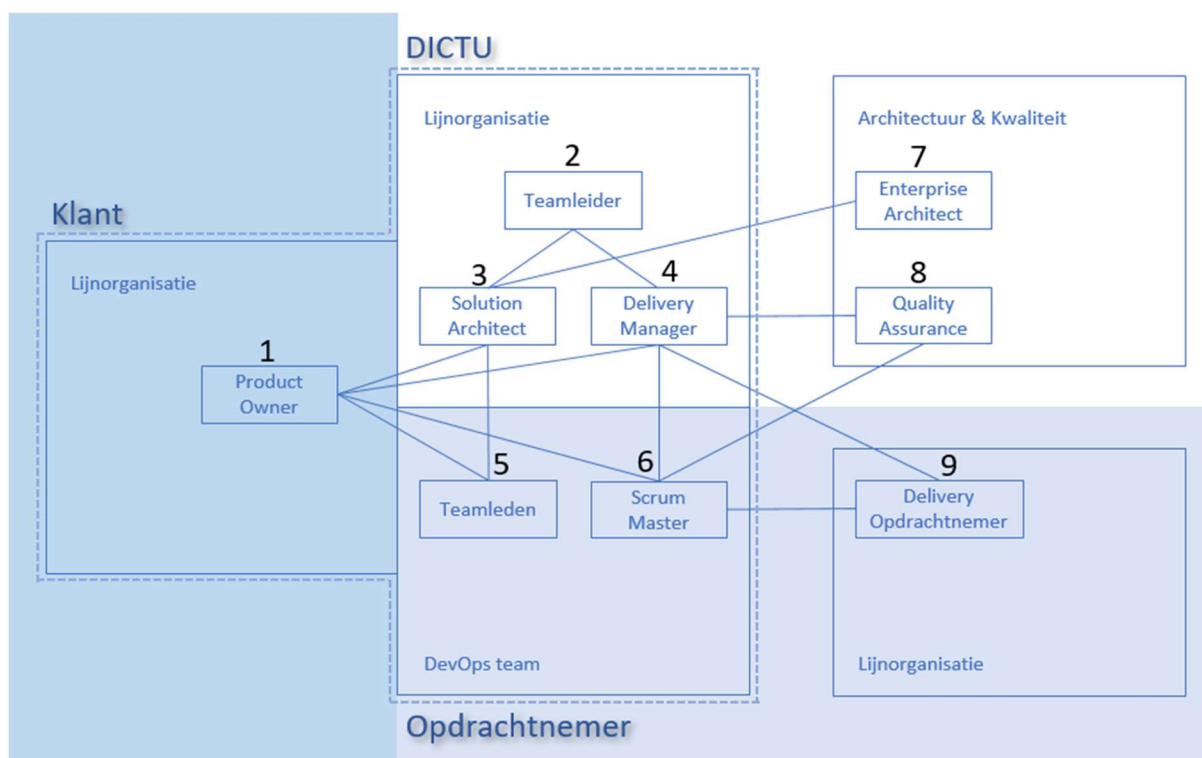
DICTU

Lijnorganisatie

2
Teamleider

Architectuur & Kwaliteit

7
Enterprise Architect

Klant

Lijnorganisatie

3
Solution Architect

4
Delivery Manager

8
Quality Assurance

1
Product Owner

5
Teamleden

6
Scrum Master

9
Delivery Opdrachtnemer

DevOps team

Lijnorganisatie

Opdrachtnemer